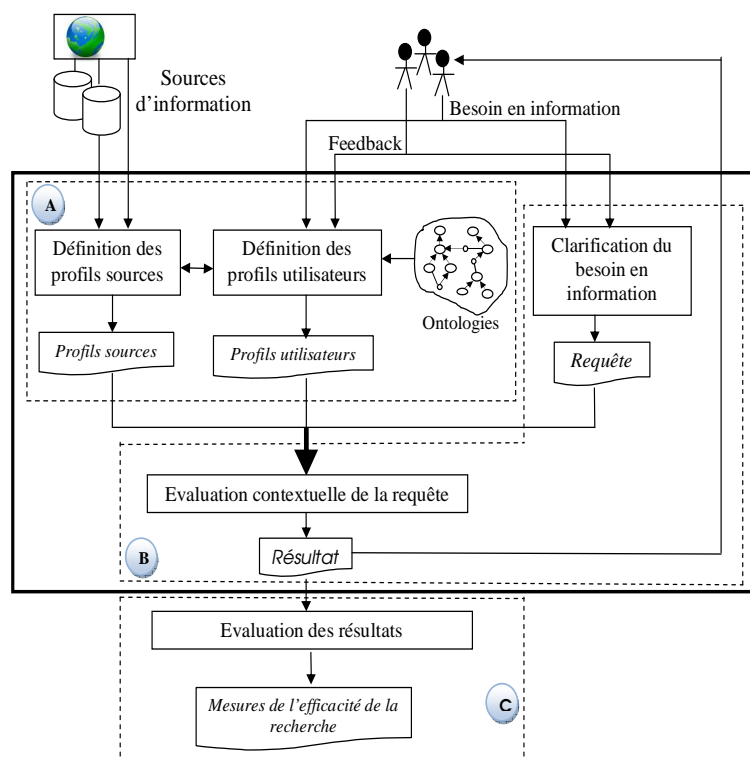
Sources d'information

Besoin en information

Feedback

A

Définition des profils sources

Définition des profils utilisateurs

Ontologies

Clarification du besoin en information

*Profils sources*

*Profils utilisateurs*

*Requête*

Evaluation contextuelle de la requête

B

*Résultat*

Evaluation des résultats

*Mesures de l'efficacité de la recherche*

C